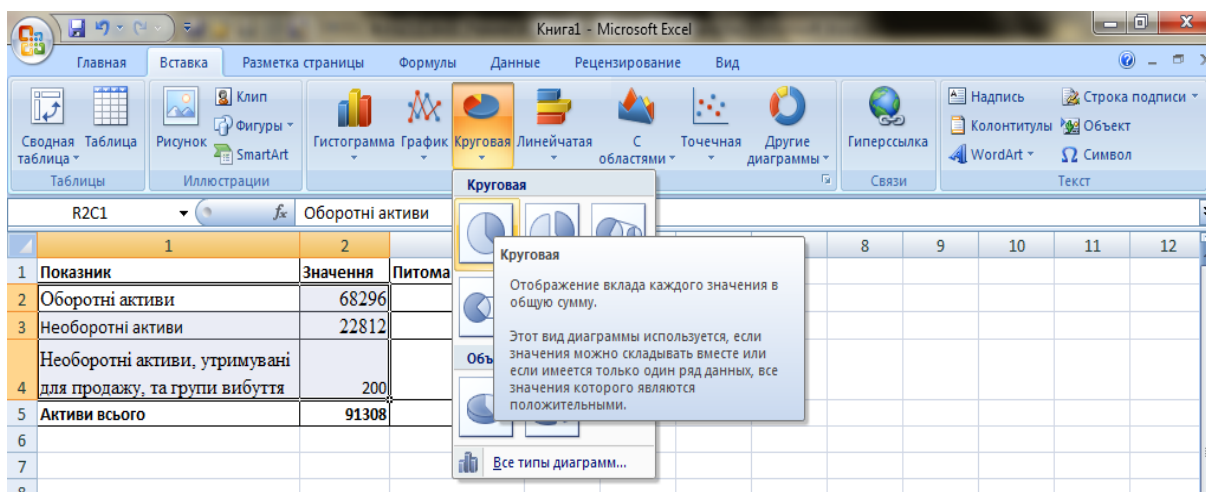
Книга1 - Microsoft Excel

Главная Вставка Разметка страницы Формулы Данные Рецензирование Вид

Сводная таблица Таблица Рисунок Клип Фигуры SmartArt Гистограмма График Круговая Линейчатая С областями Точечная Другие диаграммы Гиперссылка Надпись Колонтитулы WordArt Строка подписи Объект Символ

Таблицы Иллюстрации Связи Текст

R2C1 Оборотні активи

Круговая

Круговая

Отображение вклада каждого значения в общую сумму.

Этот вид диаграммы используется, если значения можно складывать вместе или если имеется только один ряд данных, все значения которого являются положительными.

Объ

Все типы диаграмм...

| | 1 | 2 | | 8 | 9 | 10 | 11 | 12 |
|---|---|---|---|---|---|---|---|---|
| 1 | Показник | Значення | Питома | | | | | |
| 2 | Оборотні активи | 68296 | | | | | | |
| 3 | Необоротні активи | 22812 | | | | | | |
| 4 | Необоротні активи, утримувані для продажу, та групи вибуття | 200 | | | | | | |
| 5 | Активи всього | 91308 | | | | | | |
| 6 | | | | | | | | |
| 7 | | | | | | | | |